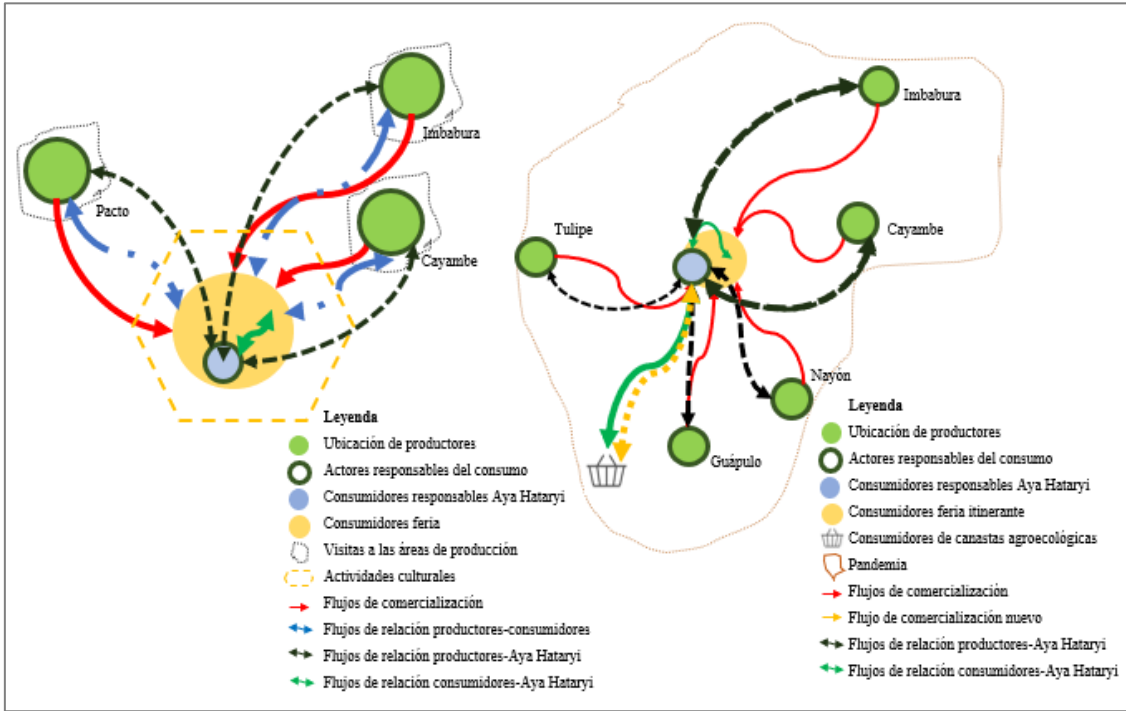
Pacto

Imbabura

Cayambe

Leyenda
Ubicación de productores
Actores responsables del consumo
Consumidores responsables Aya Hataryi
Consumidores feria
Visitas a las áreas de producción
Actividades culturales
Flujos de comercialización
Flujos de relación productores-consumidores
Flujos de relación productores-Aya Hataryi
Flujos de relación consumidores-Aya Hataryi

Imbabura

Tulipe

Cayambe

Nayón

Guápulo

Leyenda
Ubicación de productores
Actores responsables del consumo
Consumidores responsables Aya Hataryi
Consumidores feria itinerante
Consumidores de canastas agroecológicas
Pandemia
Flujos de comercialización
Flujo de comercialización nuevo
Flujos de relación productores-Aya Hataryi
Flujos de relación consumidores-Aya Hataryi